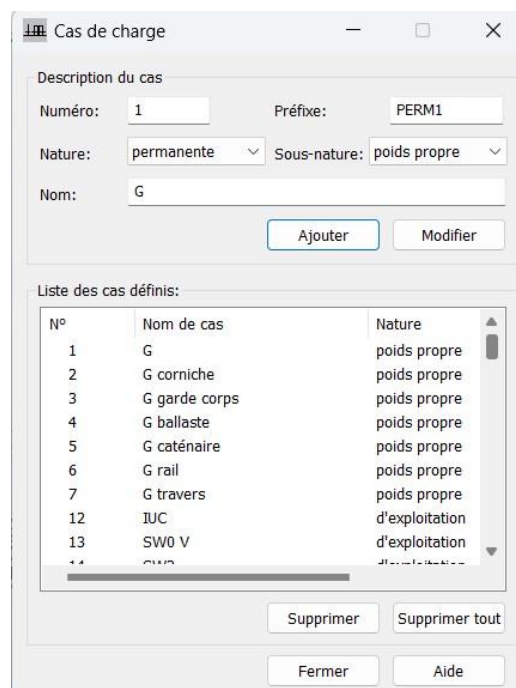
Cas de charge

Description du cas

Numéro: 1
Préfixe: PERM1
Nature: permanente
Sous-nature: poids propre
Nom: G

Ajouter
Modifier

Liste des cas définis:

| N° | Nom de cas | Nature |
|---|---|---|
| 1 | G | poids propre |
| 2 | G corniche | poids propre |
| 3 | G garde corps | poids propre |
| 4 | G ballaste | poids propre |
| 5 | G caténaire | poids propre |
| 6 | G rail | poids propre |
| 7 | G travers | poids propre |
| 12 | IUC | d'exploitation |
| 13 | SW0 V | d'exploitation |
| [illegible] | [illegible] | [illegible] |

Supprimer
Supprimer tout

Fermer
Aide